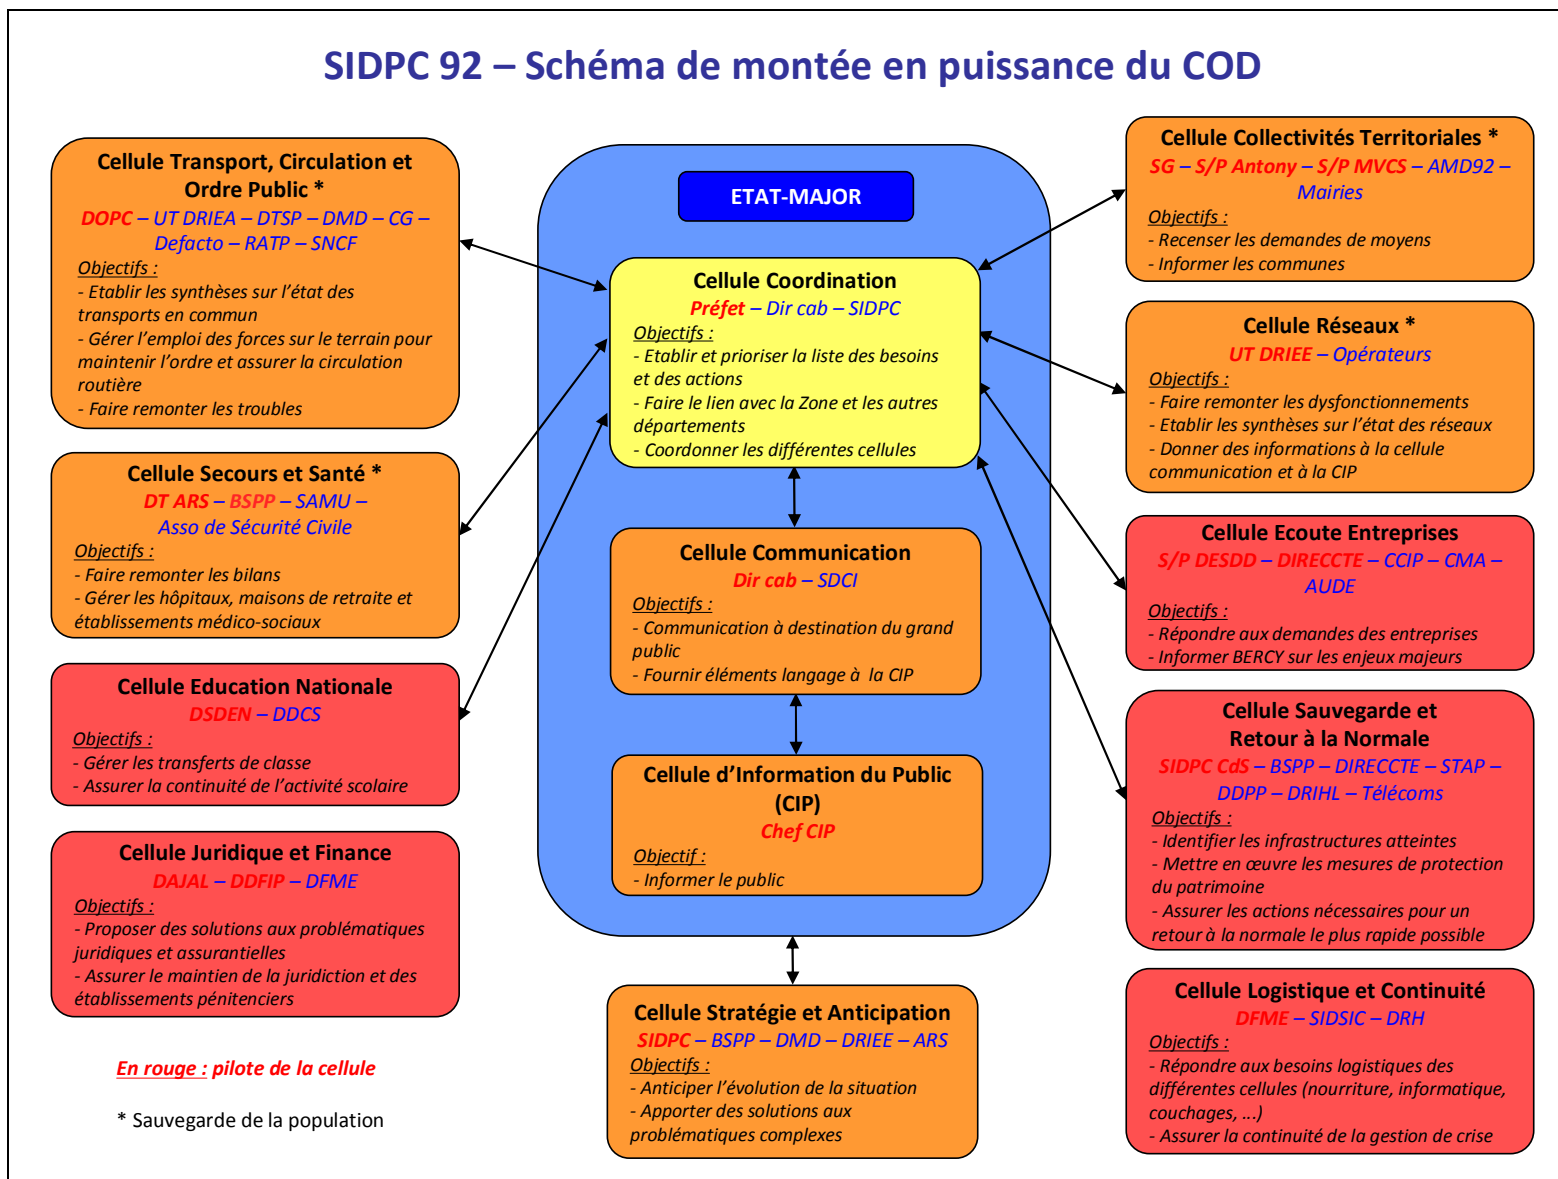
SIDPC 92 – Schéma de montée en puissance du COD

Cellule Transport, Circulation et Ordre Public *
DOPC – UT DRIEA – DTSP – DMD – CG – Defacto – RATP – SNCF
Objectifs :
- Etablir les synthèses sur l'état des transports en commun
- Gérer l'emploi des forces sur le terrain pour maintenir l'ordre et assurer la circulation routière
- Faire remonter les troubles

Cellule Secours et Santé *
DT ARS – BSPP – SAMU – Asso de Sécurité Civile
Objectifs :
- Faire remonter les bilans
- Gérer les hôpitaux, maisons de retraite et établissements médico-sociaux

Cellule Education Nationale
DSDEN – DDCS
Objectifs :
- Gérer les transferts de classe
- Assurer la continuité de l'activité scolaire

Cellule Juridique et Finance
DAJAL – DDFIP – DFME
Objectifs :
- Proposer des solutions aux problématiques juridiques et assurantielles
- Assurer le maintien de la juridiction et des établissements pénitenciers

En rouge : pilote de la cellule

* Sauvegarde de la population

ETAT-MAJOR

Cellule Coordination
Préfet – Dir cab – SIDPC
Objectifs :
- Etablir et prioriser la liste des besoins et des actions
- Faire le lien avec la Zone et les autres départements
- Coordonner les différentes cellules

Cellule Communication
Dir cab – SDCI
Objectifs :
- Communication à destination du grand public
- Fournir éléments langage à la CIP

Cellule d'Information du Public (CIP)
Chef CIP
Objectif :
- Informer le public

Cellule Stratégie et Anticipation
SIDPC – BSPP – DMD – DRIEE – ARS
Objectifs :
- Anticiper l'évolution de la situation
- Apporter des solutions aux problématiques complexes

Cellule Collectivités Territoriales *
SG – S/P Antony – S/P MVCS – AMD92 – Mairies
Objectifs :
- Recenser les demandes de moyens
- Informer les communes

Cellule Réseaux *
UT DRIEE – Opérateurs
Objectifs :
- Faire remonter les dysfonctionnements
- Etablir les synthèses sur l'état des réseaux
- Donner des informations à la cellule communication et à la CIP

Cellule Ecoute Entreprises
S/P DESDD – DIRECCTE – CCIP – CMA – AUDE
Objectifs :
- Répondre aux demandes des entreprises
- Informer BERCY sur les enjeux majeurs

Cellule Sauvegarde et Retour à la Normale
SIDPC CdS – BSPP – DIRECCTE – STAP – DDPP – DRIHL – Télécoms
Objectifs :
- Identifier les infrastructures atteintes
- Mettre en œuvre les mesures de protection du patrimoine
- Assurer les actions nécessaires pour un retour à la normale le plus rapide possible

Cellule Logistique et Continuité
DFME – SIDSIC – DRH
Objectifs :
- Répondre aux besoins logistiques des différentes cellules (nourriture, informatique, couchages, …)
- Assurer la continuité de la gestion de crise